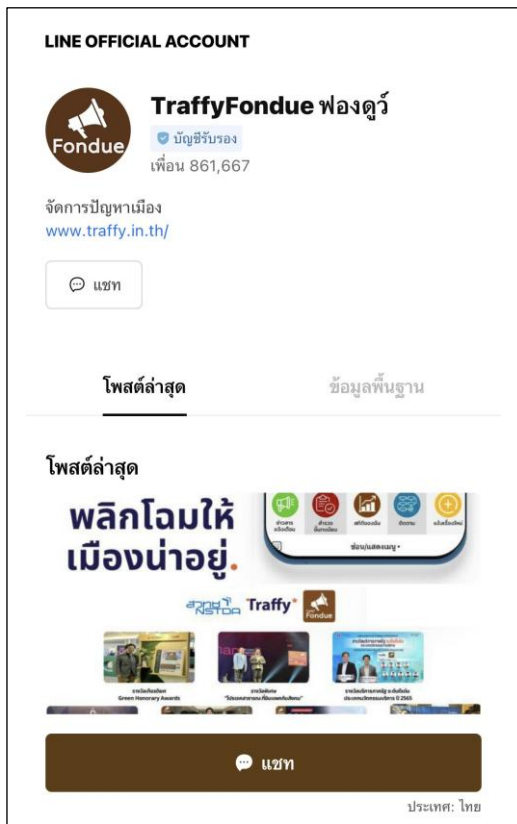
LINE OFFICIAL ACCOUNT

Fondue

TraffyFondue ฟองดูว์
บัญชีรับรอง
เพื่อน 861,667

จัดการปัญหาเมือง
www.traffy.in.th/

แชท

โพสต์ล่าสุด

ข้อมูลพื้นฐาน

โพสต์ล่าสุด

พลิกโฉมให้เมืองน่าอยู่.

ซ่อน/แสดงเมนู

สวทช NSTDA Traffy Fondue

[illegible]
Green Honorary Awards

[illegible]

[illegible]

แชท

ประเทศ: ไทย